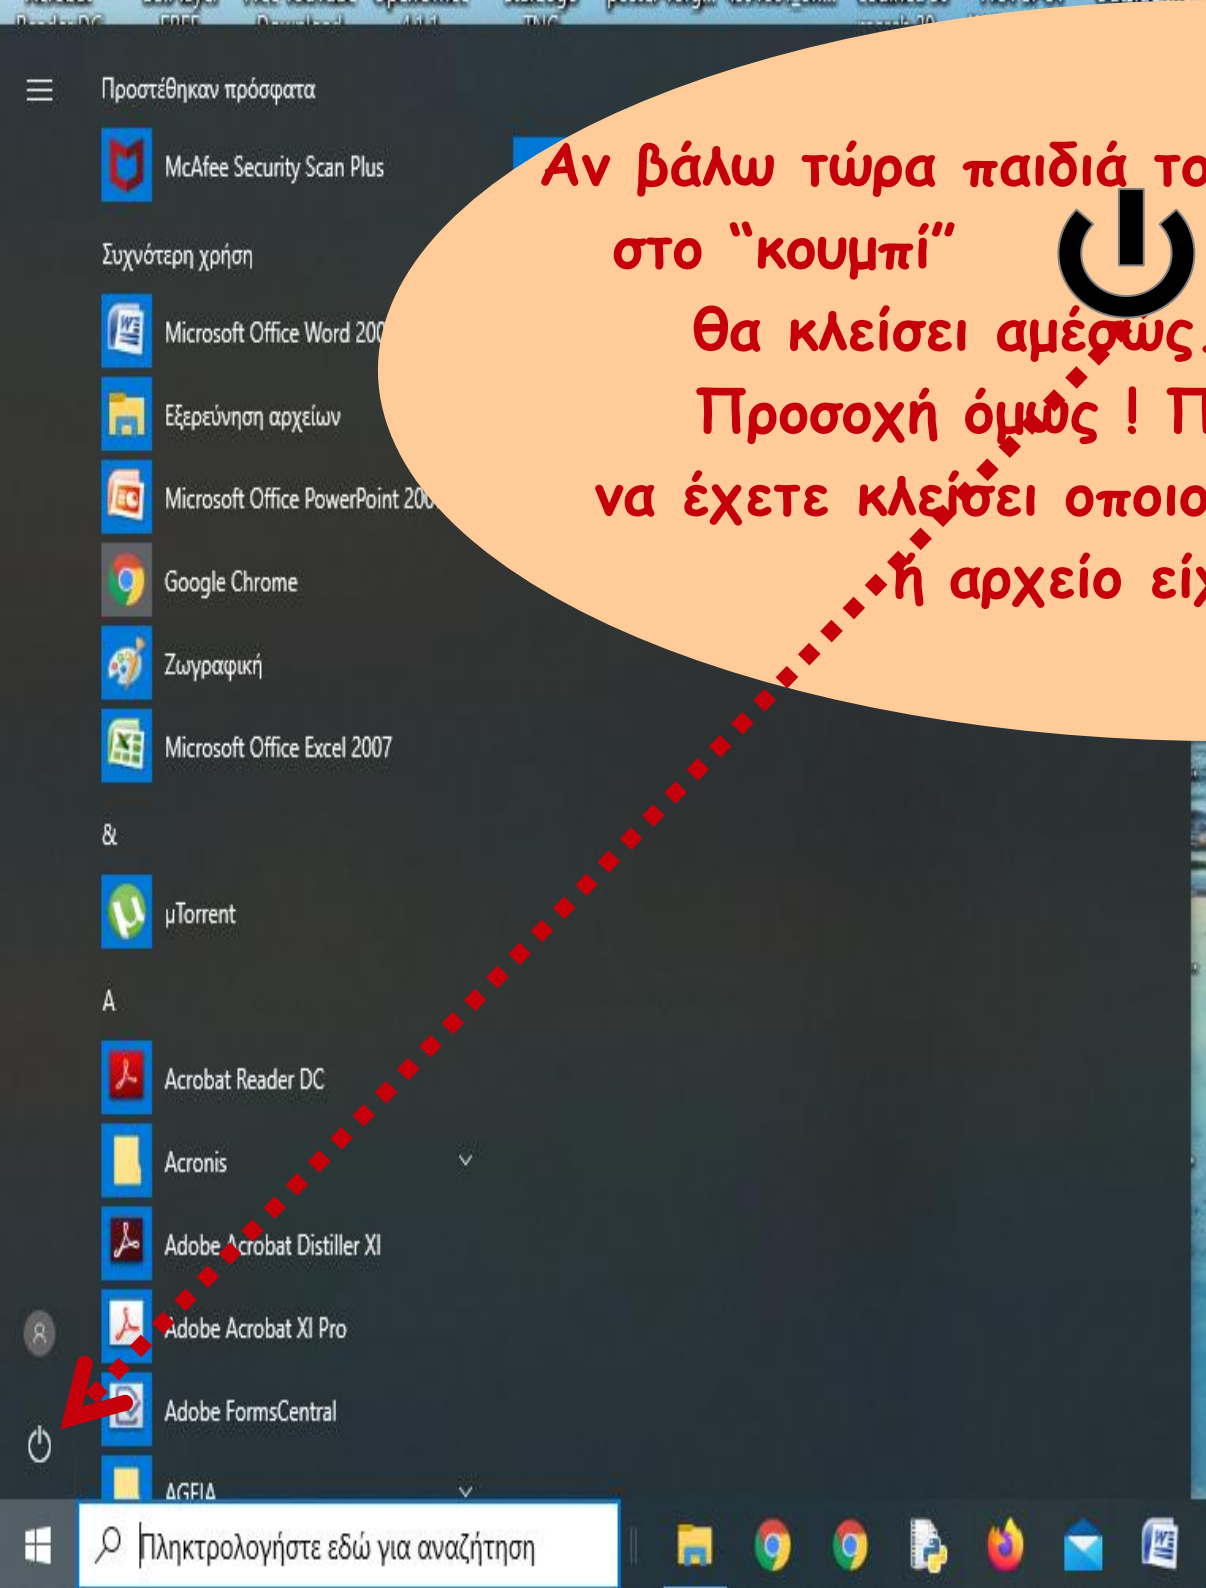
Προστέθηκαν πρόσφατα

McAfee Security Scan Plus

Συχνότερη χρήση

Microsoft Office Word 20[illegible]

Εξερεύνηση αρχείων

Microsoft Office PowerPoint 20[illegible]

Google Chrome

Ζωγραφική

Microsoft Office Excel 2007

&

µTorrent

A

Acrobat Reader DC

Acronis

Adobe Acrobat Distiller XI

Adobe Acrobat XI Pro

Adobe FormsCentral

AGEIA

Πληκτρολογήστε εδώ για αναζήτηση

Αν βάλω τώρα παιδιά το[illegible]
στο "κουμπί"
Θα κλείσει αμέσως.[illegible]
Προσοχή όμως ! Π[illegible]
να έχετε κλείσει οποιο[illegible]
ή αρχείο είχ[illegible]